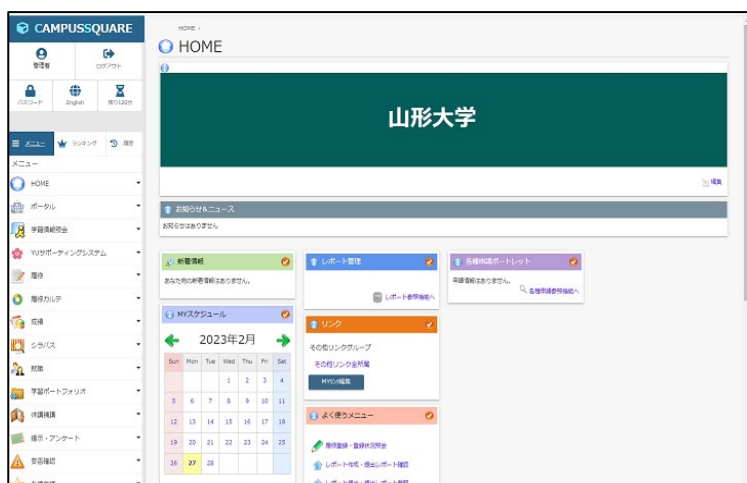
CAMPUSSQUARE

管理者
ログアウト
パスワード
English
残り120分

メニュー
ランキング
履歴

メニュー
HOME
ポータル
学籍情報照会
YUサポーティングシステム
履修
履修カルテ
成績
シラバス
就職
学習ポートフォリオ
休講補講
掲示・アンケート
安否確認

HOME >
HOME

山形大学

編集

お知らせ&ニュース
お知らせはありません

新着情報
あなた宛の新着情報はありません。

レポート管理
レポート参照機能へ

各種申請ポートレット
申請情報はありません
各種申請参照機能へ

MYスケジュール
2023年2月

| Sun | Mon | Tue | Wed | Thu | Fri | Sat |
|---|---|---|---|---|---|---|
| | | | 1 | 2 | 3 | 4 |
| 5 | 6 | 7 | 8 | 9 | 10 | 11 |
| 12 | 13 | 14 | 15 | 16 | 17 | 18 |
| 19 | 20 | 21 | 22 | 23 | 24 | 25 |
| 26 | 27 | 28 | | | | |

リンク
その他リンクグループ
その他リンク全所属
MYリンク編集

よく使うメニュー
履修登録・登録状況照会
レポート作成・提出レポート確認
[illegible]